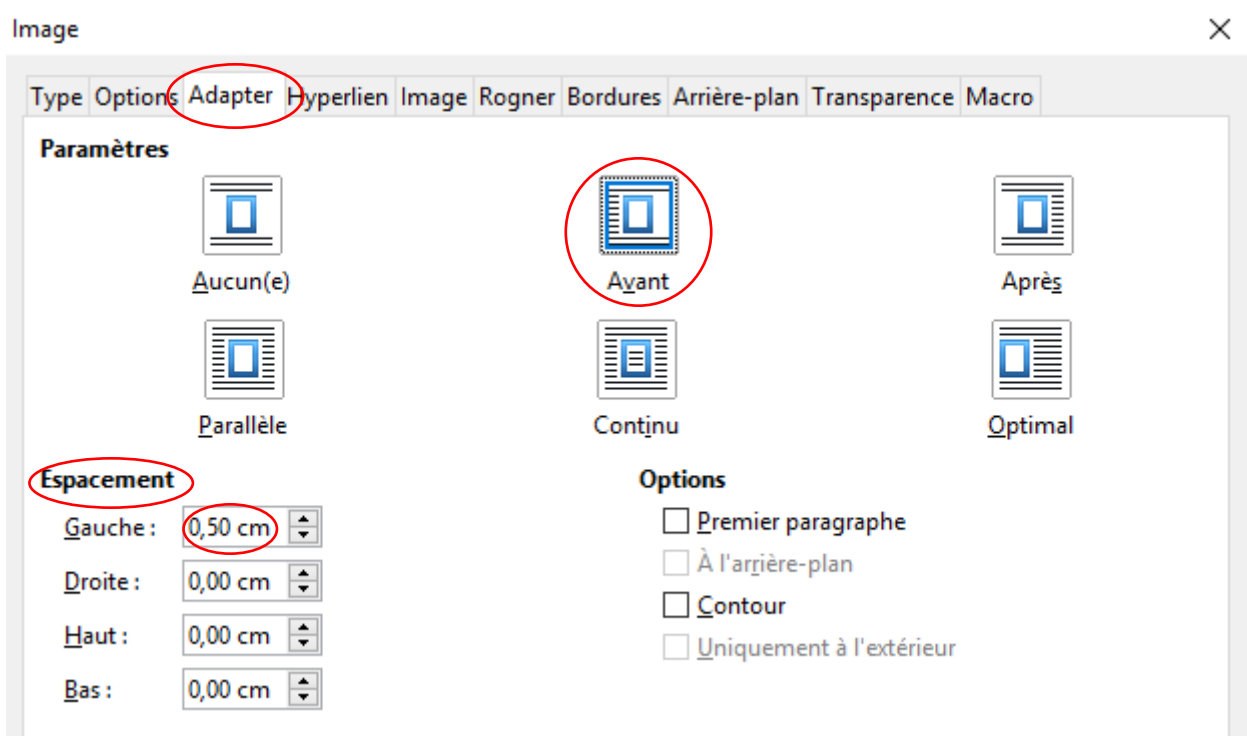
Image

×

Type Options Adapter Hyperlien Image Rogner Bordures Arrière-plan Transparence Macro

Paramètres

Aucun(e)

Avant

Après

Parallèle

Continu

Optimal

Espacement

Gauche : 0,50 cm

Droite : 0,00 cm

Haut : 0,00 cm

Bas : 0,00 cm

Options

Premier paragraphe

À l'arrière-plan

Contour

Uniquement à l'extérieur